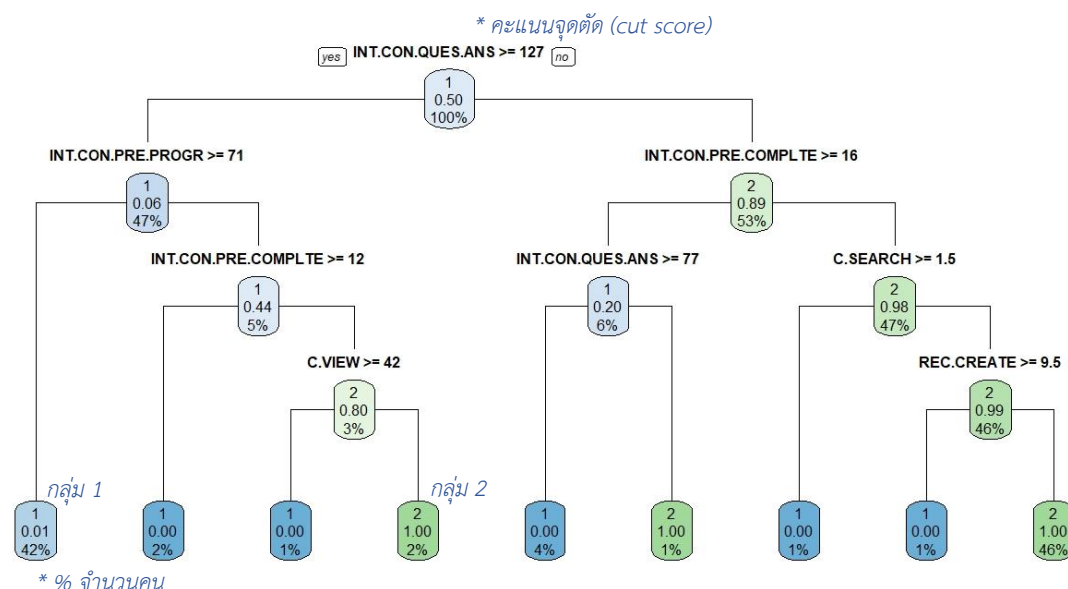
* คะแนนจุดตัด (cut score)

yes INT.CON.QUES.ANS >= 127 no

1
0.50
100%

INT.CON.PRE.PROGR >= 71

1
0.06
47%

INT.CON.PRE.COMPLTE >= 16

2
0.89
53%

INT.CON.PRE.COMPLTE >= 12

1
0.44
5%

INT.CON.QUES.ANS >= 77

1
0.20
6%

C.SEARCH >= 1.5

2
0.98
47%

C.VIEW >= 42

2
0.80
3%

REC.CREATE >= 9.5

2
0.99
46%

กลุ่ม 1

กลุ่ม 2

1
0.01
42%

1
0.00
2%

1
0.00
1%

2
1.00
2%

1
0.00
4%

2
1.00
1%

1
0.00
1%

1
0.00
1%

2
1.00
46%

* % จำนวนคน